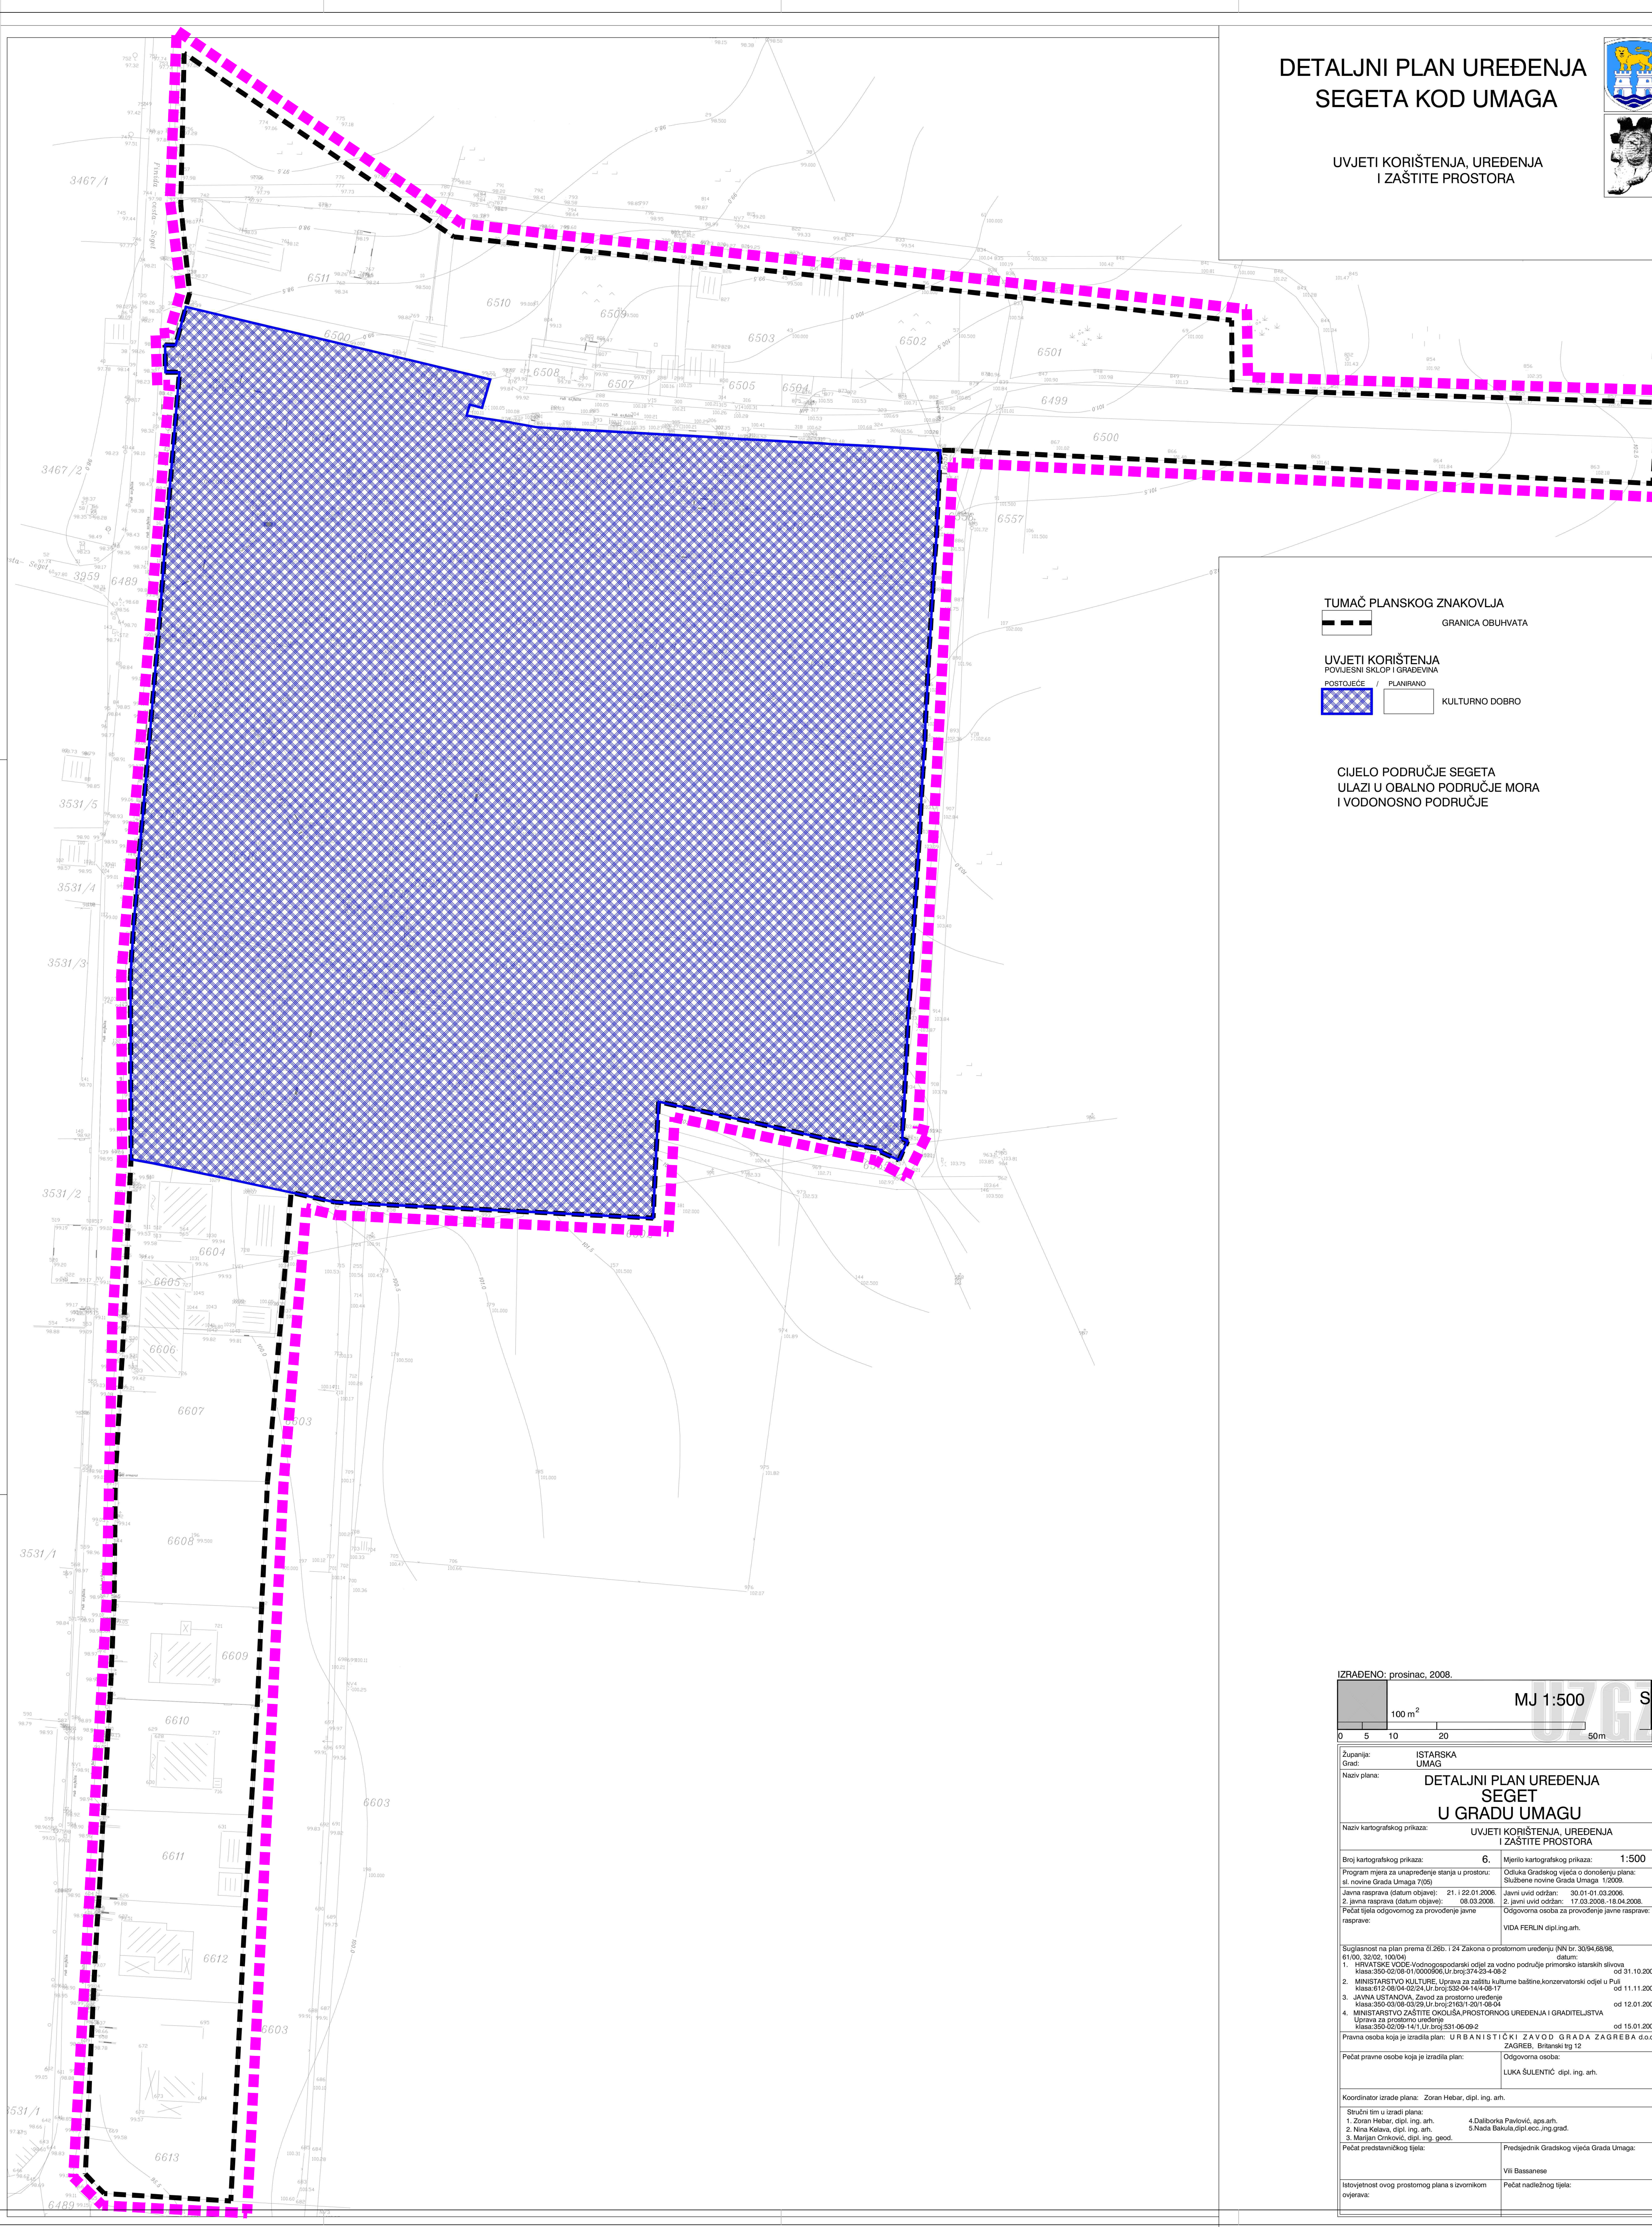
DETALJNI PLAN UREĐENJA
SEGETA KOD UMAGA

UVJETI KORIŠTENJA, UREĐENJA
I ZAŠTITE PROSTORA

TUMAČ PLANSKOG ZNAKOVLJA

GRANICA OBUHVATA

UVJETI KORIŠTENJA
POVIJESNI SKLOP I GRAĐEVINA
POSTOJEĆE / PLANIRANO

KULTURNO DOBRO

CIJELO PODRUČJE SEGETA
ULAZI U OBALNO PODRUČJE MORA
I VODONOSNO PODRUČJE

3467/1
3467/2
3959
6489
3531/5
3531/4
3531/3
3531/2
3531/1
6511
6510
6509
6500
6508
6507
6505
6504
6503
6502
6501
6499
6500
6557
6604
6605
6606
6607
6603
6608
6609
6610
6611
6612
6613
6603
6489

IZRAĐENO: prosinac, 2008.

100 m$^2$

MJ 1:500

0 5 10 20 50m

| Županija: Grad: | ISTARSKA UMAG |
|---|---|
| Naziv plana: | DETALJNI PLAN UREĐENJA SEGET U GRADU UMAGU |
| Naziv kartografskog prikaza: | UVJETI KORIŠTENJA, UREĐENJA I ZAŠTITE PROSTORA |
| Broj kartografskog prikaza: 6. | Mjerilo kartografskog prikaza: 1:500 |
| Program mjera za unapređenje stanja u prostoru: sl. novine Grada Umaga 7(05) | Odluka Gradskog vijeća o donošenju plana: Službene novine Grada Umaga 1/2009. |
| Javna rasprava (datum objave): 21. i 22.01.2006. 2. javna rasprava (datum objave): 08.03.2008. | Javni uvid održan: 30.01-01.03.2006. 2. javni uvid održan: 17.03.2008.-18.04.2008. |
| Pečat tijela odgovornog za provođenje javne rasprave: | Odgovorna osoba za provođenje javne rasprave: VIDA FERLIN dipl.ing.arh. |

Suglasnost na plan prema čl.26b. i 24 Zakona o prostornom uređenju (NN br. 30/94,68/98, 61/00, 32/02, 100/04) datum:
1. HRVATSKE VODE-Vodnogospodarski odjel za vodno područje primorsko istarskih slivova klasa:350-02/08-01/0000906,Ur.broj:374-23-4-08-2 od 31.10.20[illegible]
2. MINISTARSTVO KULTURE, Uprava za zaštitu kulturne baštine,konzervatorski odjel u Puli klasa:612-08/04-02/24,Ur.broj:532-04-14/4-08-17 od 11.11.20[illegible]
3. JAVNA USTANOVA, Zavod za prostorno uređenje klasa:350-03/08-03/29,Ur.broj:2163/1-20/1-08-04 od 12.01.20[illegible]
4. MINISTARSTVO ZAŠTITE OKOLIŠA,PROSTORNOG UREĐENJA I GRADITELJSTVA Uprava za prostorno uređenje klasa:350-02/09-14/1,Ur.broj:531-06-09-2 od 15.01.20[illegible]

| Pravna osoba koja je izradila plan: | URBANISTIČKI ZAVOD GRADA ZAGREBA d.o.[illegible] ZAGREB, Britanski trg 12 |
|---|---|
| Pečat pravne osobe koja je izradila plan: | Odgovorna osoba: LUKA ŠULENTIĆ dipl. ing. arh. |

Koordinator izrade plana: Zoran Hebar, dipl. ing. arh.

Stručni tim u izradi plana:
1. Zoran Hebar, dipl. ing. arh.
2. Nina Kelava, dipl. ing. arh.
3. Marijan Crnković, dipl. ing. geod.
4.Daliborka Pavlović, aps.arh.
5.Nada Bakula,dipl.ecc.,ing.grad.

| Pečat predstavničkog tijela: | Predsjednik Gradskog vijeća Grada Umaga: Vili Bassanese |
|---|---|
| Istovjetnost ovog prostornog plana s izvornikom ovjerava: | Pečat nadležnog tijela: |